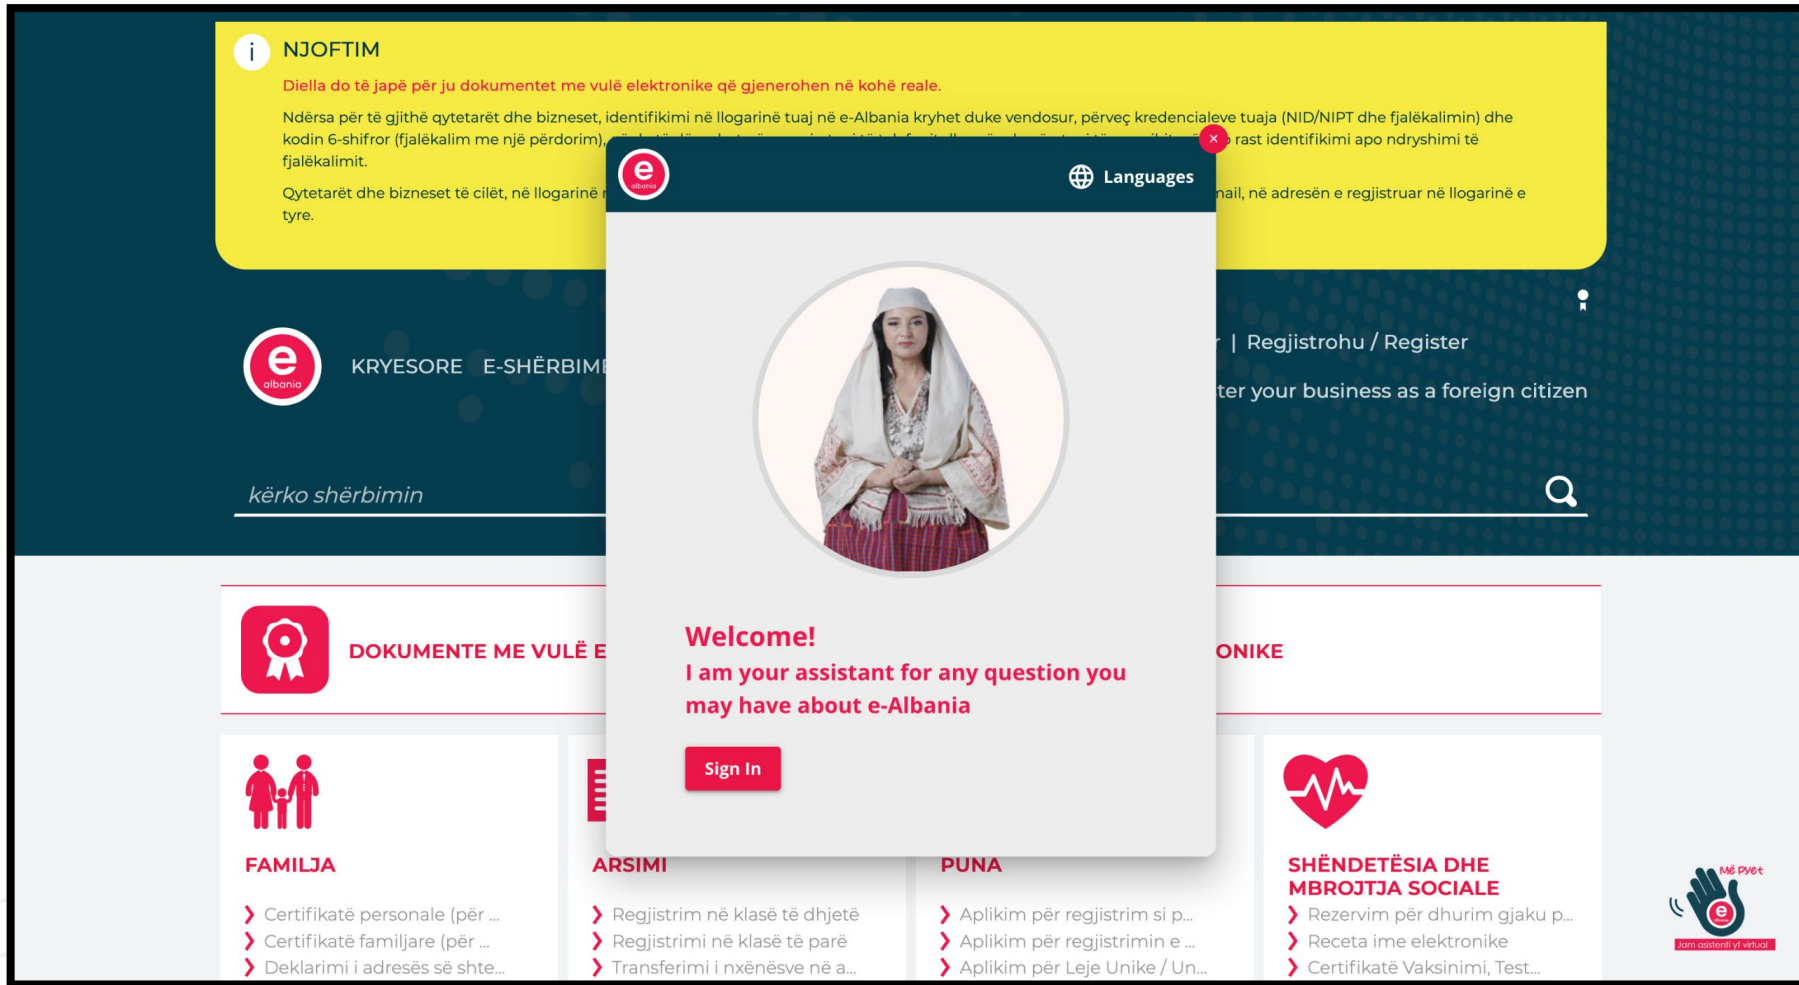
i NJOFTIM

Diella do të japë për ju dokumentet me vulë elektronike që gjenerohen në kohë reale.

Ndërsa për të gjithë qytetarët dhe bizneset, identifikimi në llogarinë tuaj në e-Albania kryhet duke vendosur, përveç kredencialeve tuaja (NID/NIPT dhe fjalëkalimin) dhe kodin 6-shifror (fjalëkalim me një përdorim), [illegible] rast identifikimi apo ndryshimi të fjalëkalimit.

Qytetarët dhe bizneset të cilët, në llogarinë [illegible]nail, në adresën e regjistruar në llogarinë e tyre.

e albania

Languages

×

e albania

KRYESORE E-SHËRBIM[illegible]

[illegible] | Regjistrohu / Register

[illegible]ter your business as a foreign citizen

kërko shërbimin

DOKUMENTE ME VULË E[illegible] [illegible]ONIKE

Welcome!
I am your assistant for any question you may have about e-Albania

Sign In

FAMILJA
Certifikatë personale (për ...
Certifikatë familjare (për ...
Deklarimi i adresës së shte...

ARSIMI
Regjistrim në klasë të dhjetë
Regjistrimi në klasë të parë
Transferimi i nxënësve në a...

PUNA
Aplikim për regjistrim si p...
Aplikim për regjistrimin e ...
Aplikim për Leje Unike / Un...

SHËNDETËSIA DHE MBROJTJA SOCIALE
Rezervim për dhurim gjaku p...
Receta ime elektronike
Certifikatë Vaksinimi, Test...

Më pyet
e
Jam asistenti yt virtual